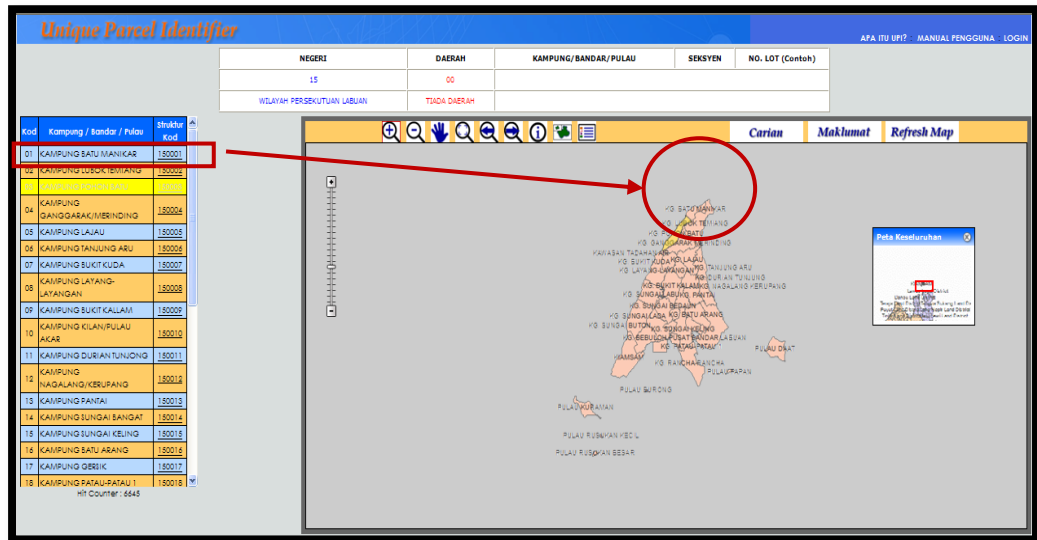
Unique Parcel Identifier

APA ITU UPI? · MANUAL PENGGUNA · LOGIN

| NEGERI | DAERAH | KAMPUNG/BANDAR/PULAU | SEKSYEN | NO. LOT (Contoh) |
|---|---|---|---|---|
| 15 | 00 | | | |
| WILAYAH PERSEKUTUAN LABUAN | TIADA DAERAH | | | |

| Kod | Kampung / Bandar / Pulau | Struktur Kod |
|---|---|---|
| 01 | KAMPUNG BATU MANIKAR | 150001 |
| 02 | KAMPUNG LUBOK TEMIANG | 150002 |
| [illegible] | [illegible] | 150003 |
| 04 | KAMPUNG GANGGARAK/MERINDING | 150004 |
| 05 | KAMPUNG LAJAU | 150005 |
| 06 | KAMPUNG TANJUNG ARU | 150006 |
| 07 | KAMPUNG BUKIT KUDA | 150007 |
| 08 | KAMPUNG LAYANG-LAYANGAN | 150008 |
| 09 | KAMPUNG BUKIT KALLAM | 150009 |
| 10 | KAMPUNG KILAN/PULAU AKAR | 150010 |
| 11 | KAMPUNG DURIAN TUNJONG | 150011 |
| 12 | KAMPUNG NAGALANG/KERUPANG | 150012 |
| 13 | KAMPUNG PANTAI | 150013 |
| 14 | KAMPUNG SUNGAI BANGAT | 150014 |
| 15 | KAMPUNG SUNGAI KELING | 150015 |
| 16 | KAMPUNG BATU ARANG | 150016 |
| 17 | KAMPUNG GERSIK | 150017 |
| 18 | KAMPUNG PATAU-PATAU 1 | 150018 |

Hit Counter : 6645

Carian | Maklumat | Refresh Map

KG. BATU MANIKAR
KG. LUBOK TEMIANG
KG. POHON BATU
KG. GANGGARAK MERINDING
KAWASAN TADAHAN AIR
KG. BUKIT KUDA
KG. LAJAU
KG. LAYANG-LAYANGAN
KG. TANJUNG ARU
KG. DURIAN TUNJONG
KG. BUKIT KALAM
KG. NAGALANG KERUPANG
KG. SUNGAI LABU
KG. PANTAI
KG. SUNGAI BEDAUN
KG. SUNGAI LADA
KG. BATU ARANG
KG. SUNGAI BUTON
KG. SUNGAI KELING
KG. SEBUKUH
PUSAT BANDAR LABUAN
KG. PATAU-PATAU
PULAU DAAT
RAMSAM
KG. RANCHA-RANCHA
PULAU PAPAN
PULAU BURONG
PULAU KURAMAN
PULAU RUSUKAN KECIL
PULAU RUSUKAN BESAR

Peta Keseluruhan